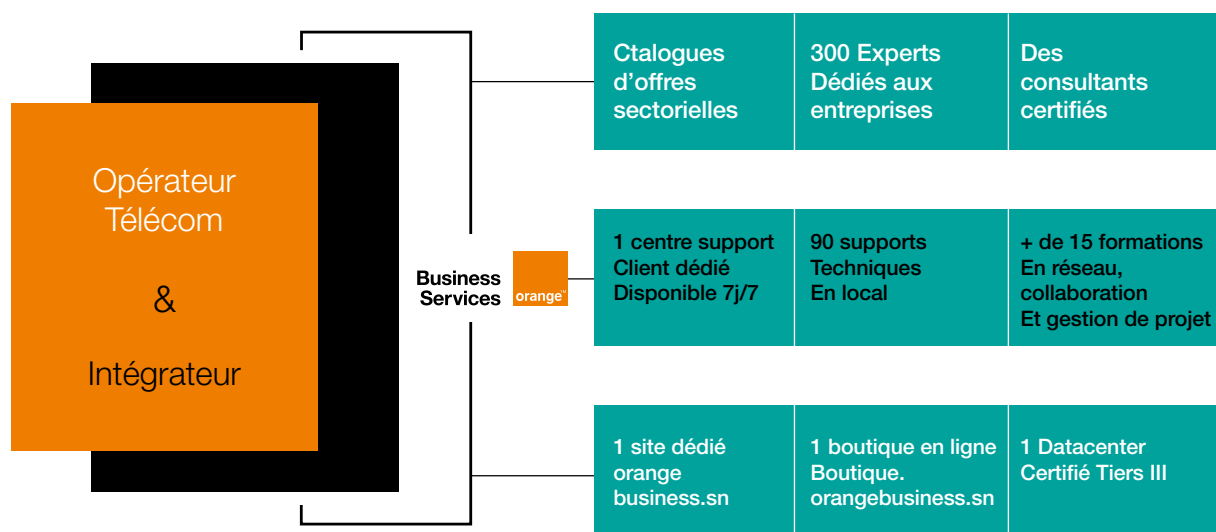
Opérateur Télécom

&

Intégrateur

Business Services

orange™

Ctalogues d'offres sectorielles

300 Experts Dédiés aux entreprises

Des consultants certifiés

1 centre support Client dédié Disponible 7j/7

90 supports Techniques En local

+ de 15 formations En réseau, collaboration Et gestion de projet

1 site dédié orange business.sn

1 boutique en ligne Boutique. orangebusiness.sn

1 Datacenter Certifié Tiers III